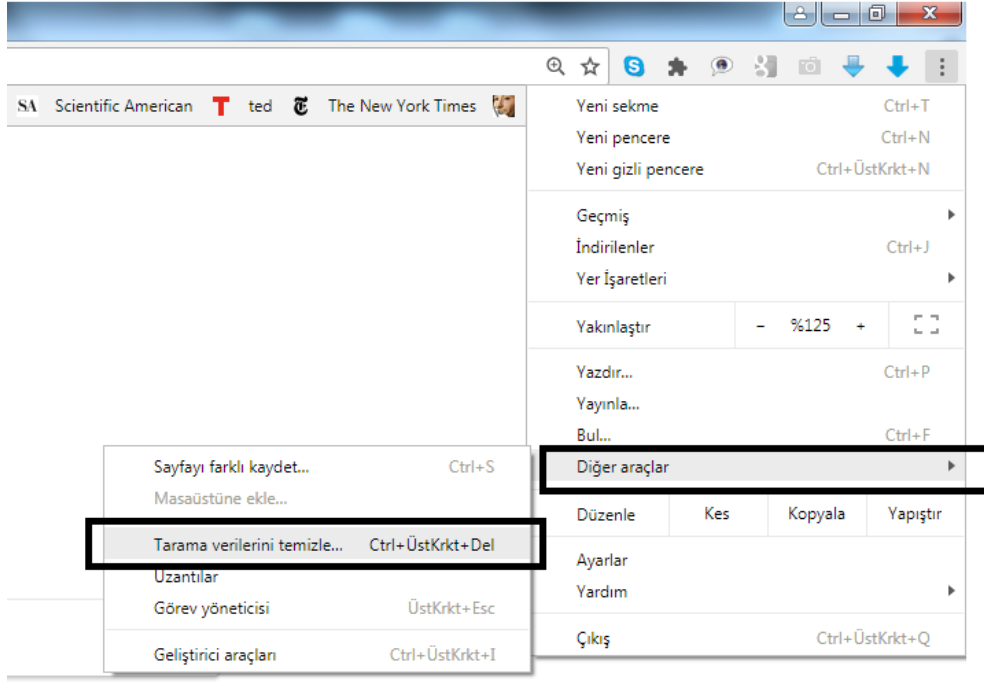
SA Scientific American ted The New York Times

Yeni sekme Ctrl+T
Yeni pencere Ctrl+N
Yeni gizli pencere Ctrl+ÜstKrkt+N

Geçmiş
İndirilenler Ctrl+J
Yer İşaretleri

Yakınlaştır – %125 +

Yazdır... Ctrl+P
Yayınla...
Bul... Ctrl+F
Diğer araçlar

Düzenle Kes Kopyala Yapıştır

Ayarlar
Yardım

Çıkış Ctrl+ÜstKrkt+Q

Sayfayı farklı kaydet... Ctrl+S
Masaüstüne ekle...

Tarama verilerini temizle... Ctrl+ÜstKrkt+Del
Uzantılar
Görev yöneticisi ÜstKrkt+Esc

Geliştirici araçları Ctrl+ÜstKrkt+I